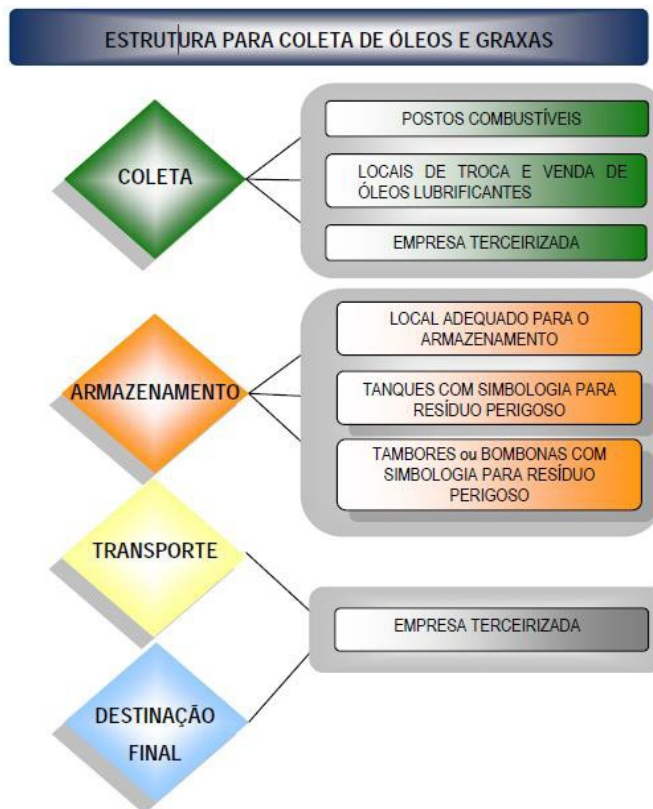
ESTRUTURA PARA COLETA DE ÓLEOS E GRAXAS

COLETA

POSTOS COMBUSTÍVEIS

LOCAIS DE TROCA E VENDA DE ÓLEOS LUBRIFICANTES

EMPRESA TERCEIRIZADA

ARMAZENAMENTO

LOCAL ADEQUADO PARA O ARMAZENAMENTO

TANQUES COM SIMBOLOGIA PARA RESÍDUO PERIGOSO

TAMBORES ou BOMBONAS COM SIMBOLOGIA PARA RESÍDUO PERIGOSO

TRANSPORTE

EMPRESA TERCEIRIZADA

DESTINAÇÃO FINAL